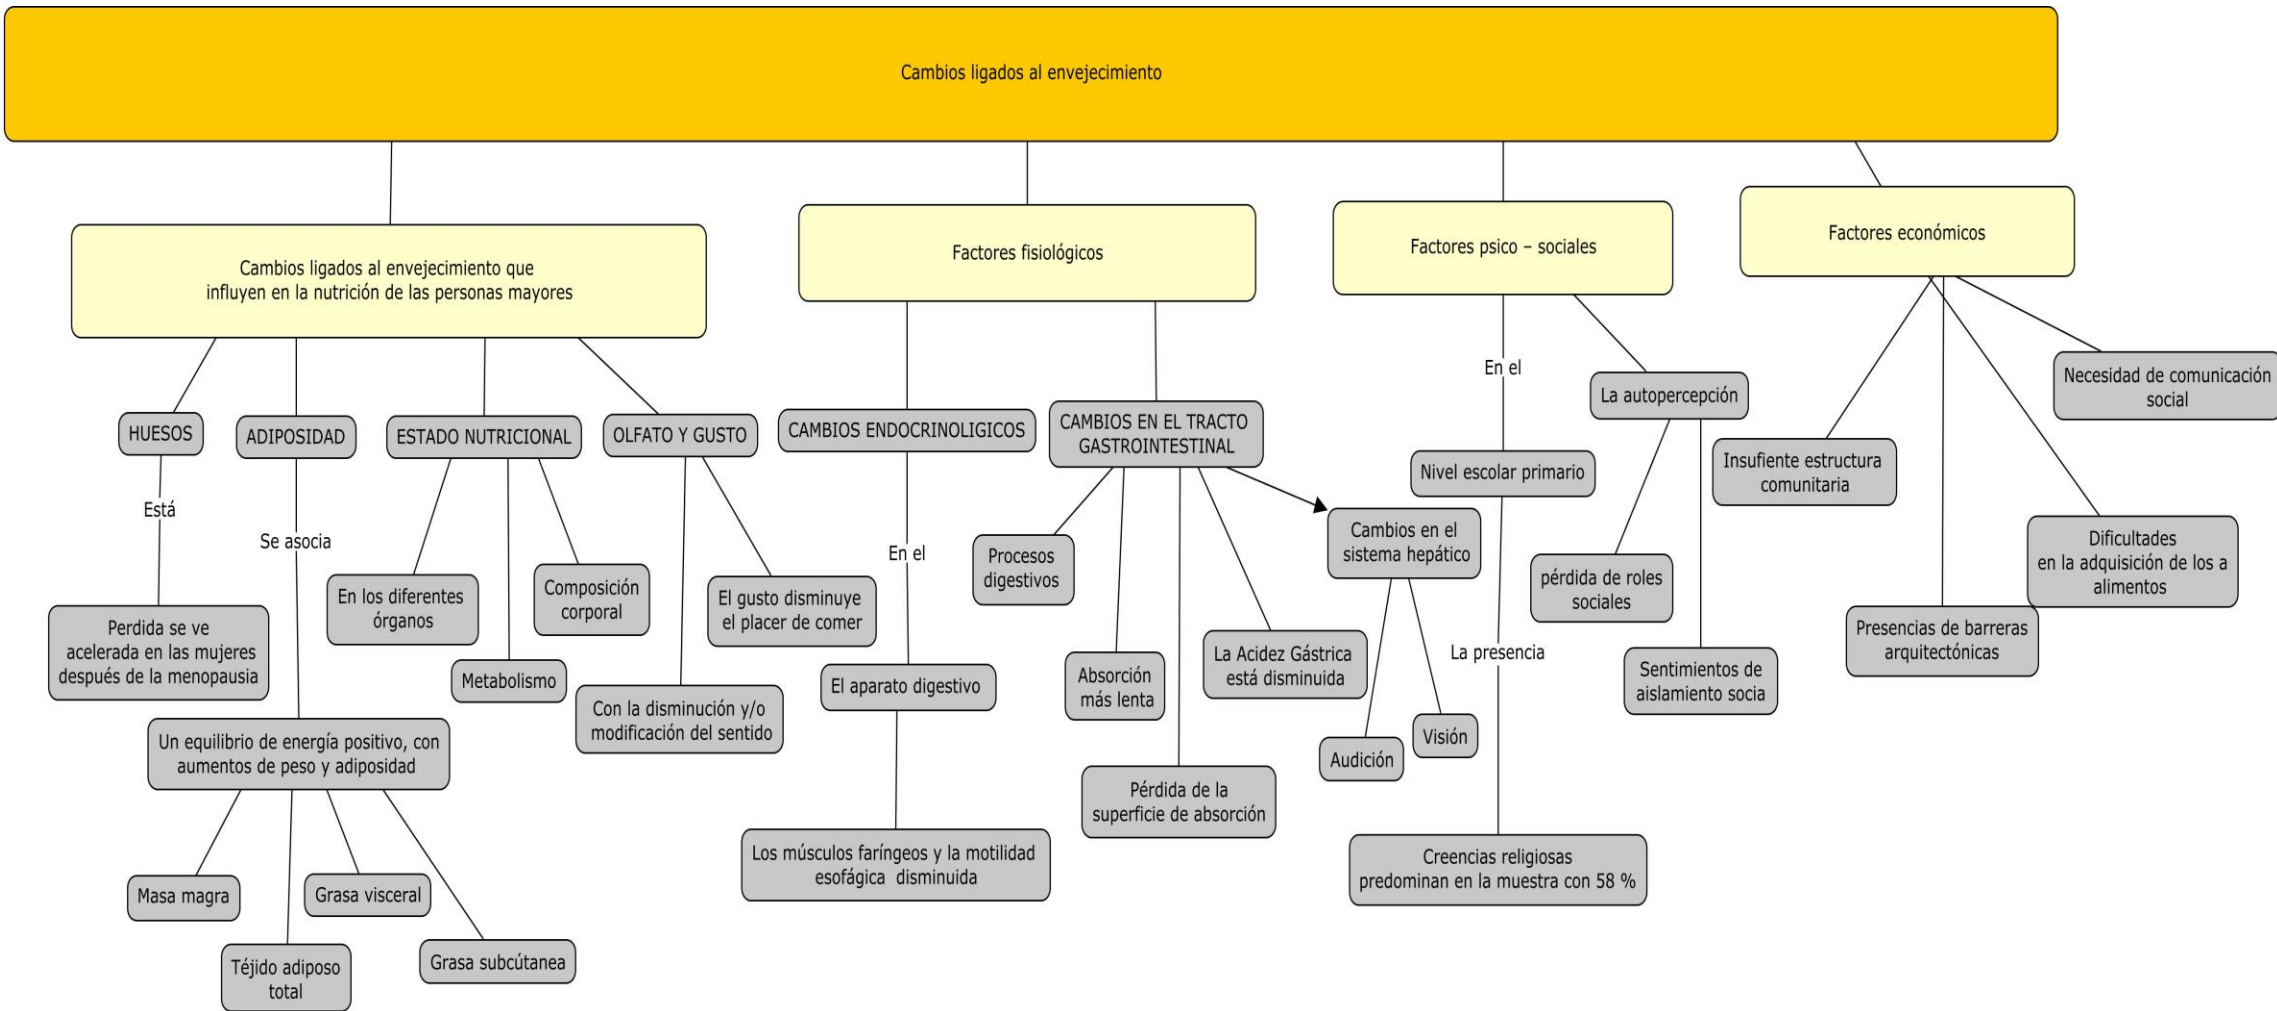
Cambios ligados al envejecimiento

Cambios ligados al envejecimiento que influyen en la nutrición de las personas mayores

Factores fisiológicos

Factores psico – sociales

Factores económicos

HUESOS

Está

Perdida se ve acelerada en las mujeres después de la menopausia

ADIPOSIDAD

Se asocia

Un equilibrio de energía positivo, con aumentos de peso y adiposidad

Masa magra

Téjido adiposo total

Grasa visceral

Grasa subcútanea

ESTADO NUTRICIONAL

En los diferentes órganos

Metabolismo

Composición corporal

OLFATO Y GUSTO

El gusto disminuye el placer de comer

Con la disminución y/o modificación del sentido

CAMBIOS ENDOCRINOLIGICOS

En el

El aparato digestivo

Los músculos faríngeos y la motilidad esofágica disminuida

CAMBIOS EN EL TRACTO GASTROINTESTINAL

Procesos digestivos

Absorción más lenta

Pérdida de la superficie de absorción

La Acidez Gástrica está disminuida

Cambios en el sistema hepático

Audición

Visión

En el

Nivel escolar primario

La presencia

Creencias religiosas predominan en la muestra con 58 %

La autopercepción

pérdida de roles sociales

Sentimientos de aislamiento socia

Necesidad de comunicación social

Insufiente estructura comunitaria

Dificultades en la adquisición de los a alimentos

Presencias de barreras arquitectónicas